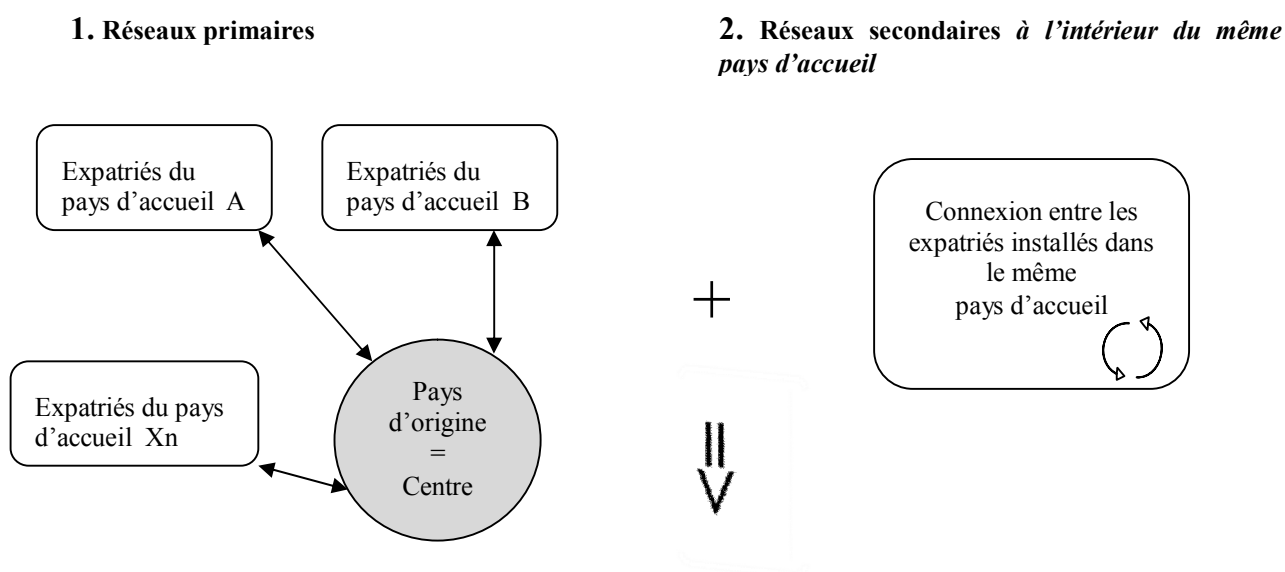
1. Réseaux primaires

2. Réseaux secondaires *à l'intérieur du même pays d'accueil*

Expatriés du pays d'accueil A

Expatriés du pays d'accueil B

Expatriés du pays d'accueil Xn

Pays d'origine = Centre

+

Connexion entre les expatriés installés dans le même pays d'accueil